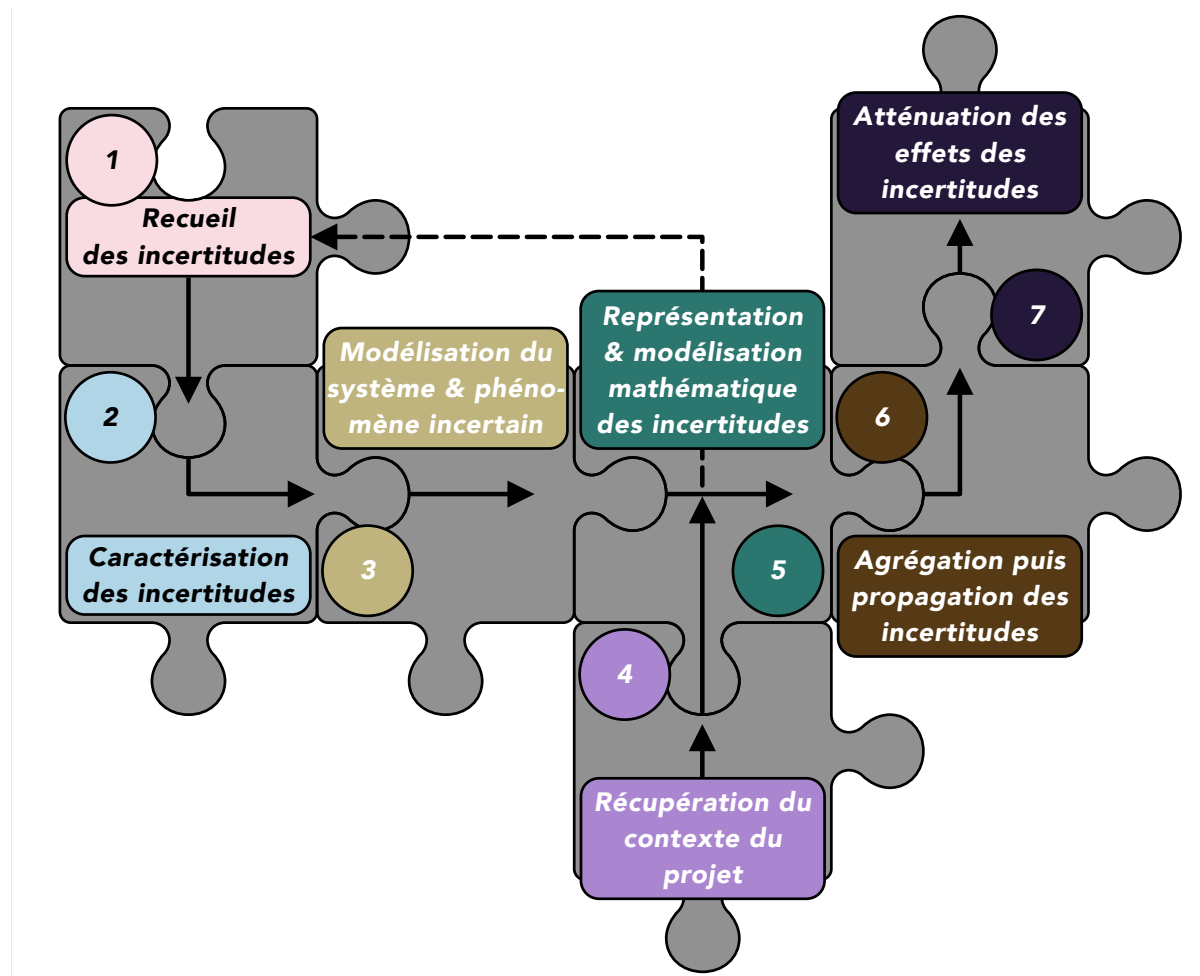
1

Recueil des incertitudes

2

Caractérisation des incertitudes

Modélisation du système & phénomène incertain

3

Représentation & modélisation mathématique des incertitudes

4

Récupération du contexte du projet

5

6

Agrégation puis propagation des incertitudes

7

Atténuation des effets des incertitudes